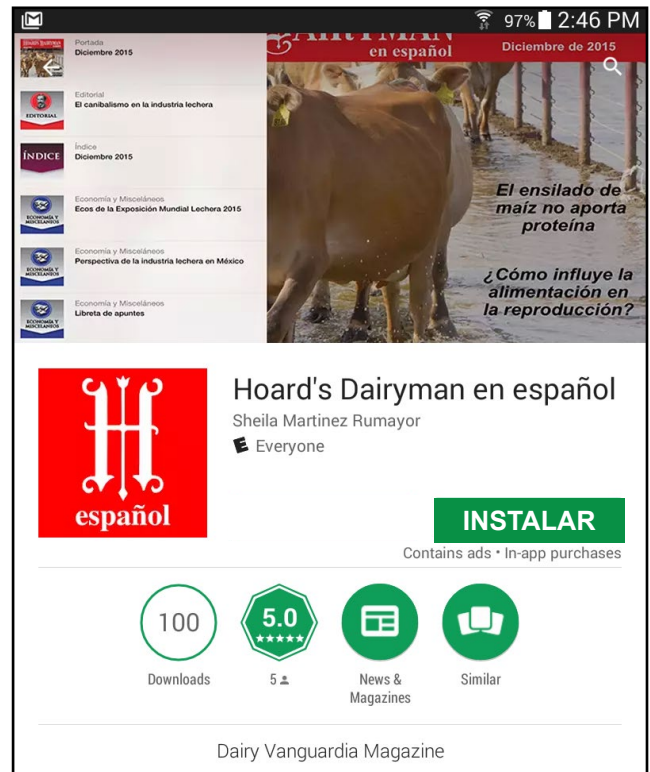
97% 2:46 PM

Portada
Diciembre 2015

EDITORIAL
Editorial
El canibalismo en la industria lechera

ÍNDICE
Índice
Diciembre 2015

ECONOMÍA Y MISCELÁNEOS
Economía y Misceláneos
Ecos de la Exposición Mundial Lechera 2015

ECONOMÍA Y MISCELÁNEOS
Economía y Misceláneos
Perspectiva de la industria lechera en México

ECONOMÍA Y MISCELÁNEOS
Economía y Misceláneos
Libreta de apuntes

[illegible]AIRYMAN en español
Diciembre de 2015

El ensilado de maíz no aporta proteína

¿Cómo influye la alimentación en la reproducción?

español

Hoard's Dairyman en español
Sheila Martinez Rumayor
Everyone

INSTALAR
Contains ads • In-app purchases

100
Downloads

5.0
5

News & Magazines

Similar

Dairy Vanguardia Magazine